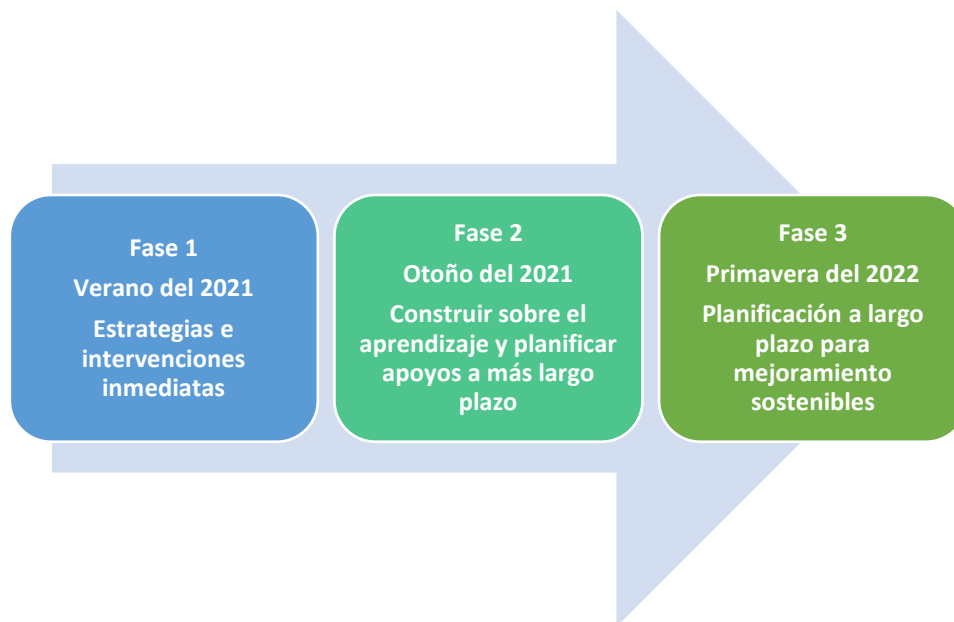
Fase 1
Verano del 2021
Estrategias e intervenciones inmediatas

Fase 2
Otoño del 2021
Construir sobre el aprendizaje y planificar apoyos a más largo plazo

Fase 3
Primavera del 2022
Planificación a largo plazo para mejoramiento sostenibles